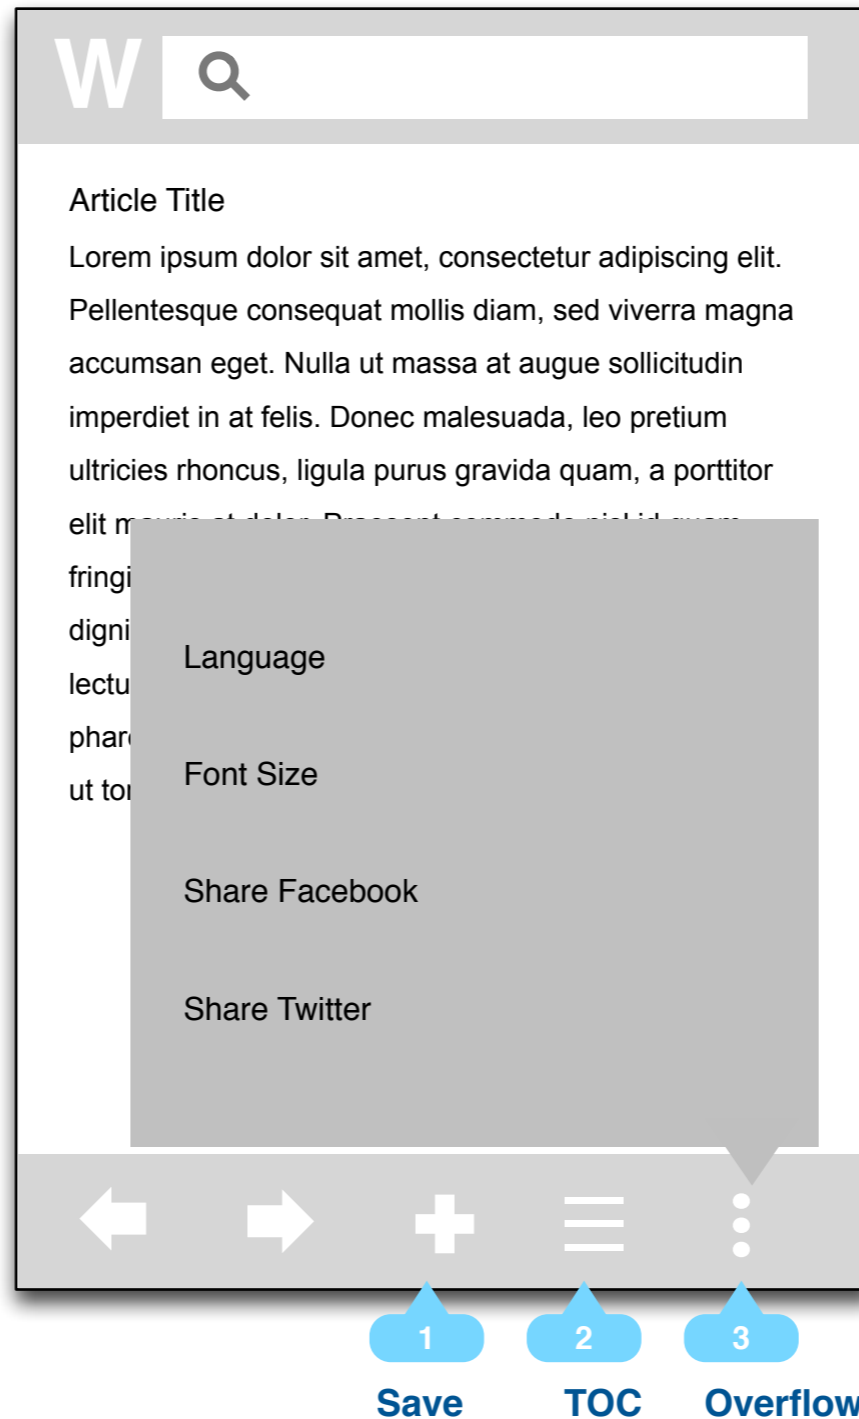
W

Article Title

Lorem ipsum dolor sit amet, consectetur adipiscing elit. Pellentesque consequat mollis diam, sed viverra magna accumsan eget. Nulla ut massa at augue sollicitudin imperdiet in at felis. Donec malesuada, leo pretium ultricies rhoncus, ligula purus gravida quam, a porttitor elit m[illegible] fringi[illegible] digni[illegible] lectu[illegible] phar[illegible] ut to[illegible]

Language

Font Size

Share Facebook

Share Twitter

1
Save

2
TOC

3
Overflow